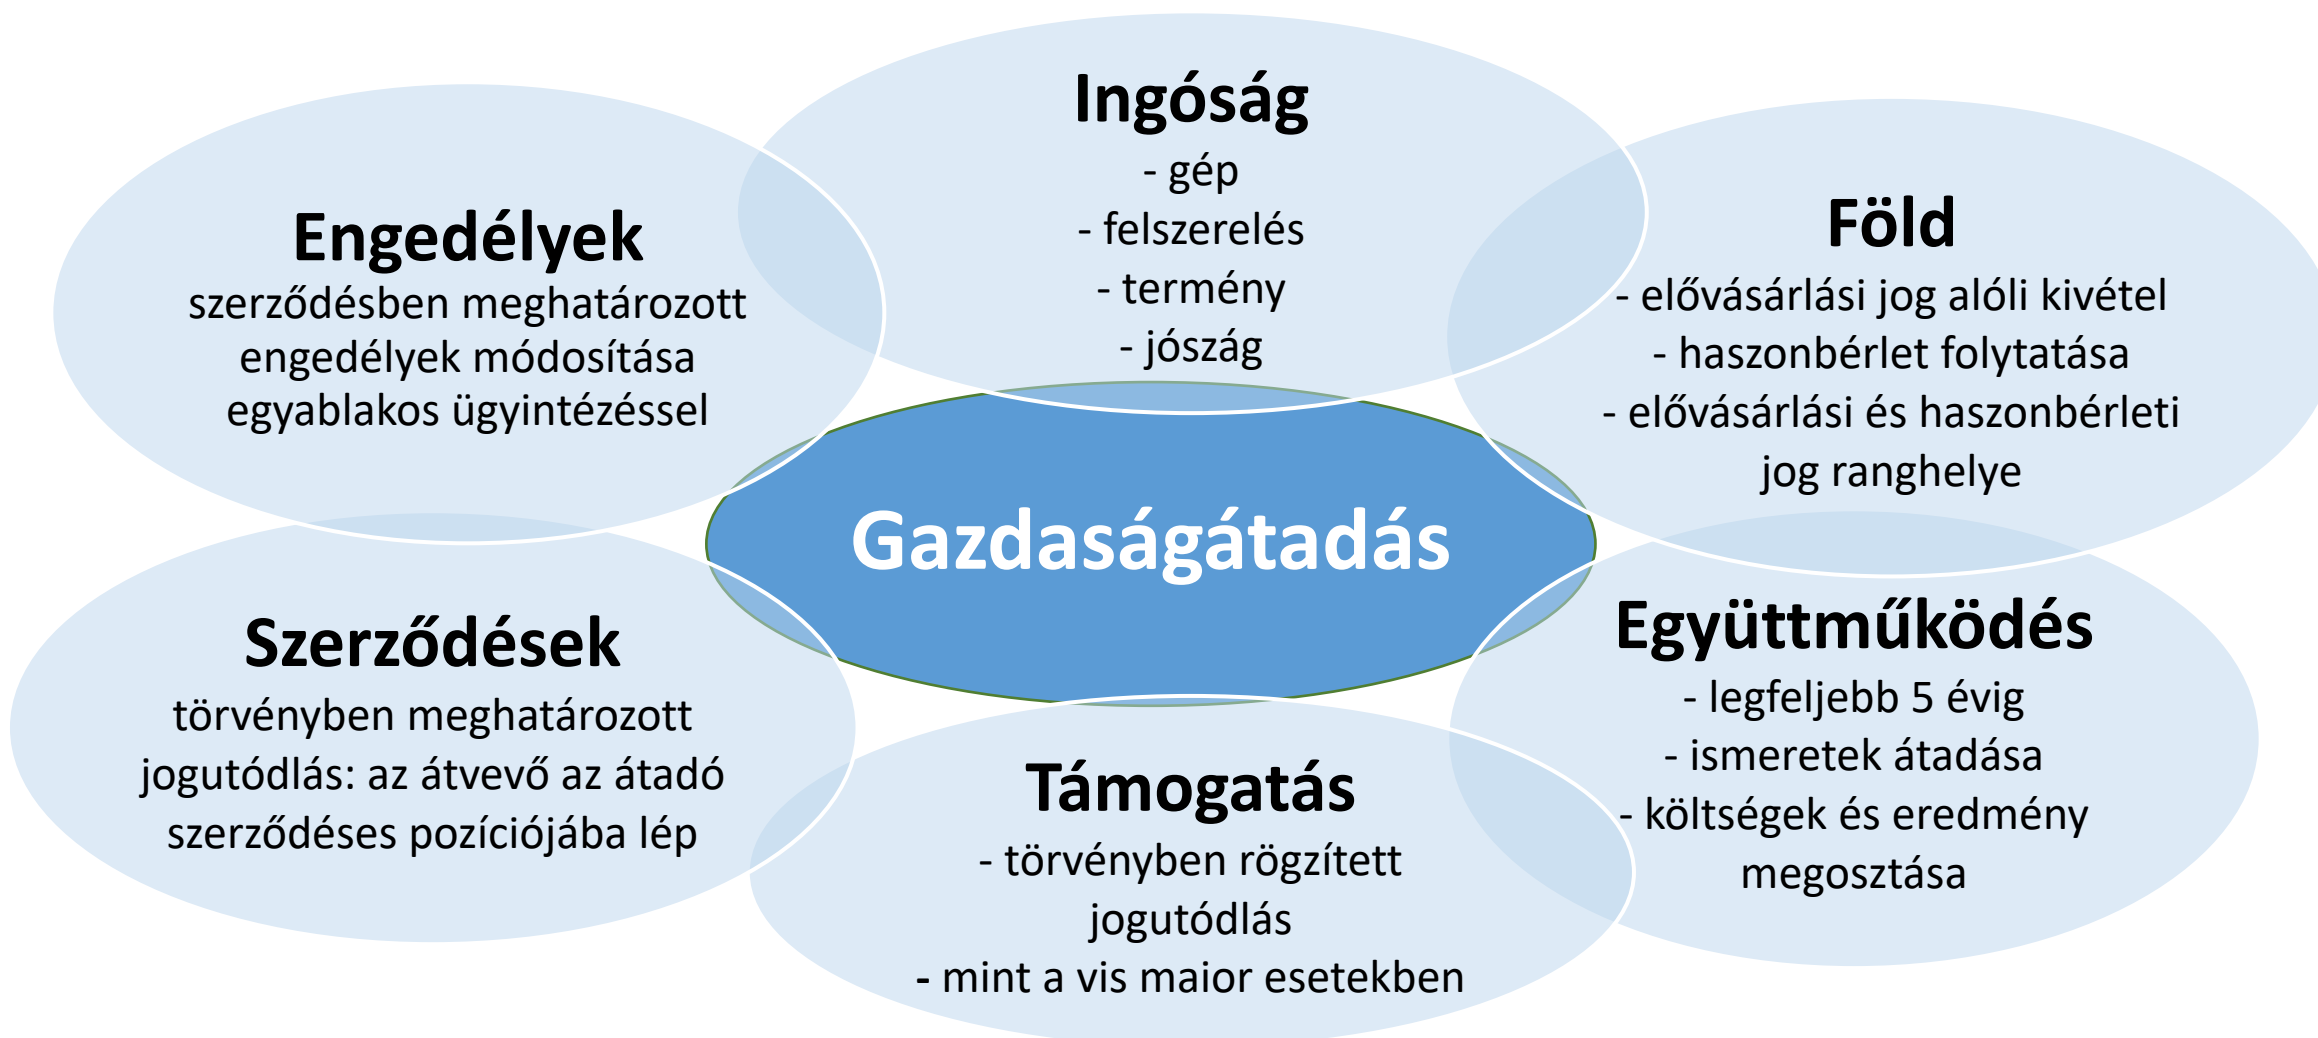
Ingóság
- gép
- felszerelés
- termény
- jószág

Engedélyek
szerződésben meghatározott engedélyek módosítása egyablakos ügyintézéssel

Föld
- elővásárlási jog alóli kivétel
- haszonbérlet folytatása
- elővásárlási és haszonbérleti jog ranghelye

Gazdaságátadás

Szerződések
törvényben meghatározott jogutódlás: az átvevő az átadó szerződéses pozíciójába lép

Együttműködés
- legfeljebb 5 évig
- ismeretek átadása
- költségek és eredmény megosztása

Támogatás
- törvényben rögzített jogutódlás
- mint a vis maior esetekben